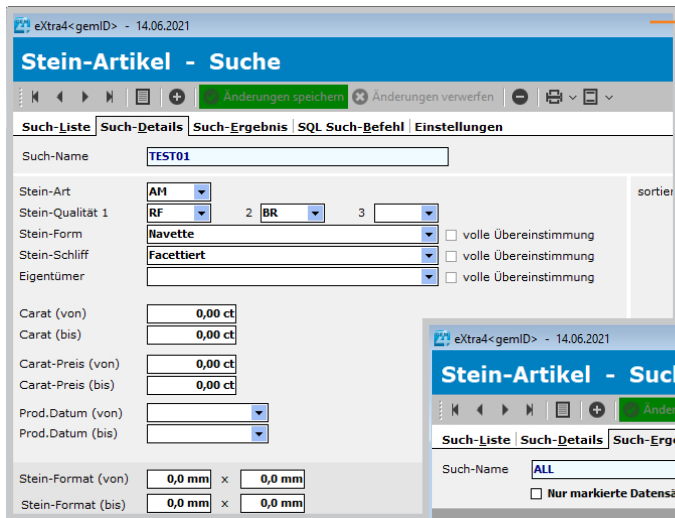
eXtra4<gemID> - 14.06.2021

Stein-Artikel - Suche

Änderungen speichern
Änderungen verwerfen

Such-Liste | Such-Details | Such-Ergebnis | SQL Such-Befehl | Einstellungen

Such-Name TEST01

Stein-Art AM
Stein-Qualität 1 RF 2 BR 3
Stein-Form Navette volle Übereinstimmung
Stein-Schliff Facettiert volle Übereinstimmung
Eigentümer volle Übereinstimmung

sortier

Carat (von) 0,00 ct
Carat (bis) 0,00 ct

Carat-Preis (von) 0,00 ct
Carat-Preis (bis) 0,00 ct

Prod.Datum (von)
Prod.Datum (bis)

Stein-Format (von) 0,0 mm x 0,0 mm
Stein-Format (bis) 0,0 mm x 0,0 mm

eXtra4<gemID> - 14.06.2021

Stein-Artikel - Suc

Änder

Such-Liste | Such-Details | Such-Erge

Such-Name ALL

Nur markierte Datensä